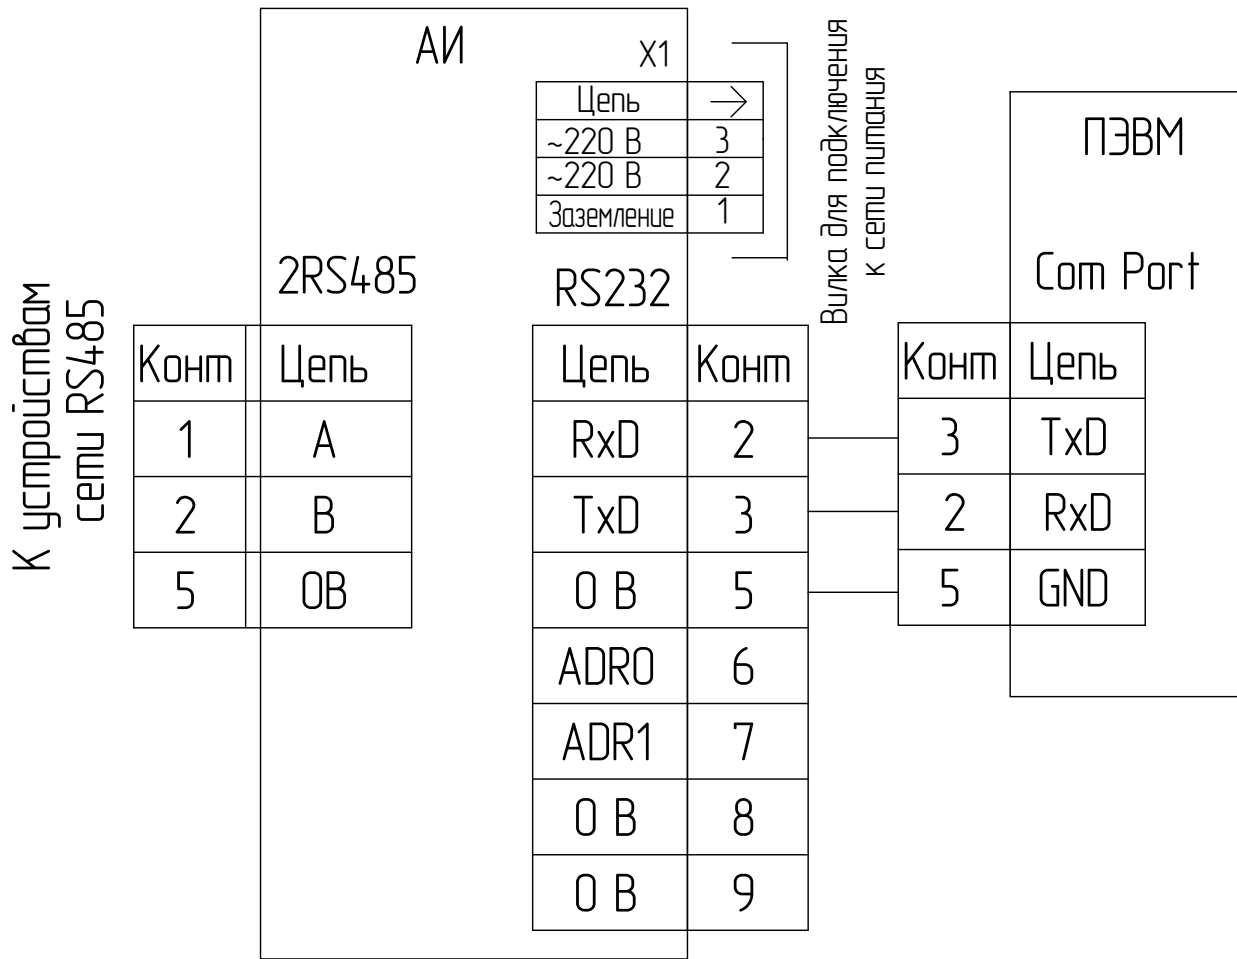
К устройствам
сети RS485

АИ

X1

| Цепь | $\rightarrow$ |
|---|---|
| ~220 В | 3 |
| ~220 В | 2 |
| Заземление | 1 |

Вилка для подключения
к сети питания

2RS485

| Конт | Цепь |
|---|---|
| 1 | A |
| 2 | B |
| 5 | 0B |

RS232

| Цепь | Конт |
|---|---|
| RxD | 2 |
| TxD | 3 |
| 0 В | 5 |
| ADR0 | 6 |
| ADR1 | 7 |
| 0 В | 8 |
| 0 В | 9 |

ПЭВМ

Com Port

| Конт | Цепь |
|---|---|
| 3 | TxD |
| 2 | RxD |
| 5 | GND |